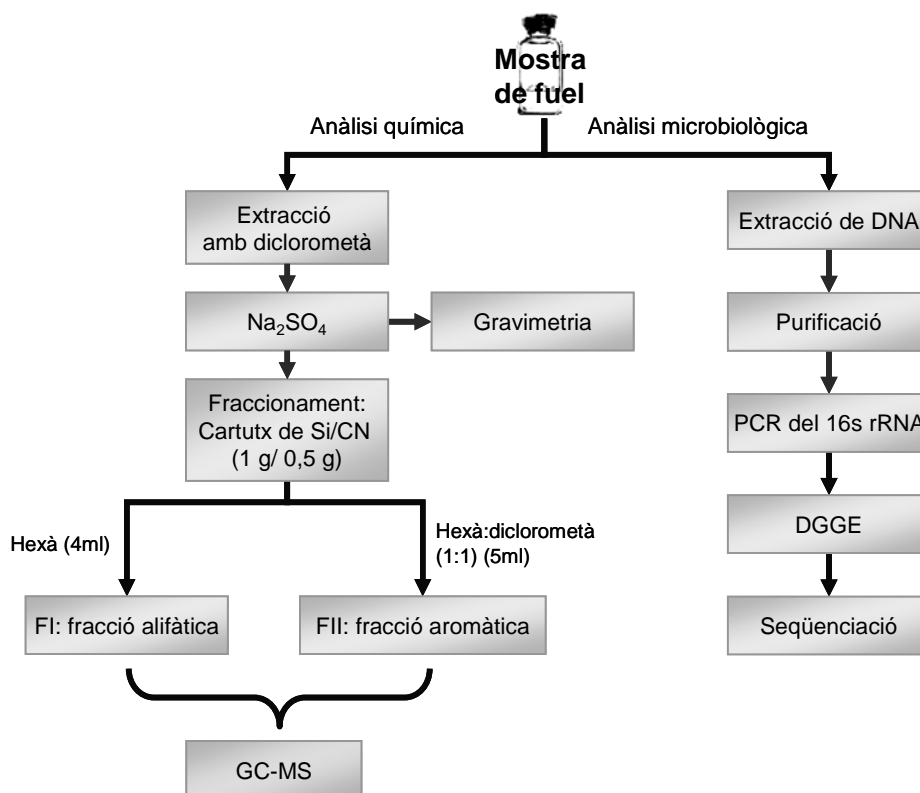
Mostra de fuel

Anàlisi química

Anàlisi microbiològica

Extracció amb diclorometà

$Na_2SO_4$

Gravimetria

Fraccionament: Cartutx de Si/CN (1 g/ 0,5 g)

Hexà (4ml)

Hexà:diclorometà (1:1) (5ml)

FI: fracció alifàtica

FII: fracció aromàtica

GC-MS

Extracció de DNA

Purificació

PCR del 16s rRNA

DGGE

Seqüenciació